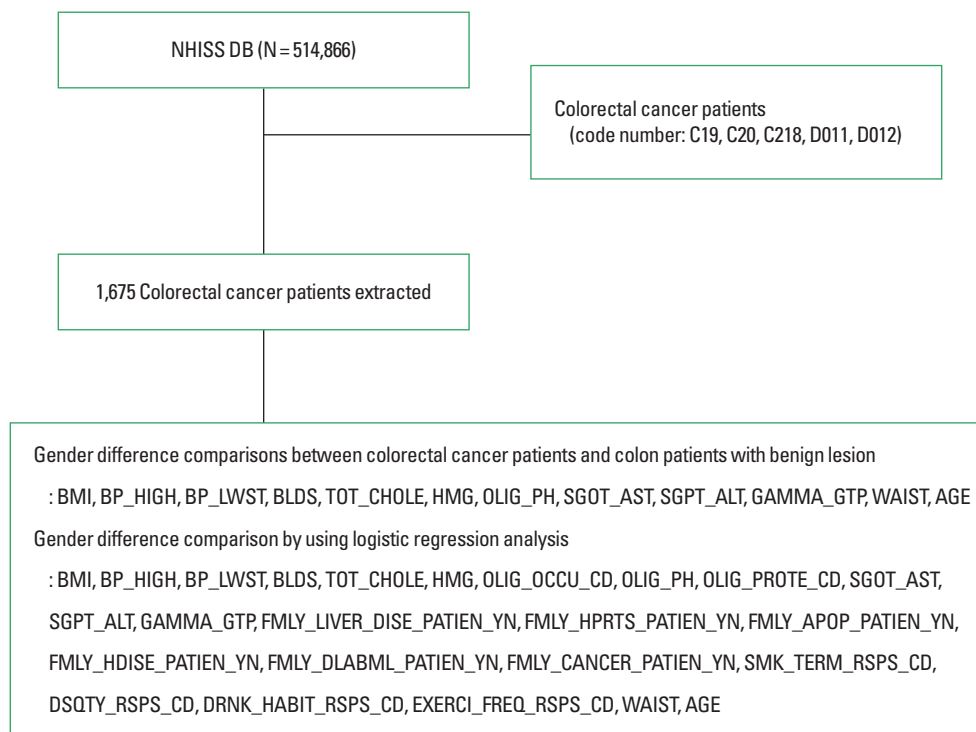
NHISS DB (N = 514,866)

Colorectal cancer patients
(code number: C19, C20, C218, D011, D012)

1,675 Colorectal cancer patients extracted

Gender difference comparisons between colorectal cancer patients and colon patients with benign lesion

: BMI, BP_HIGH, BP_LWST, BLDS, TOT_CHOLE, HMG, OLIG_PH, SGOT_AST, SGPT_ALT, GAMMA_GTP, WAIST, AGE

Gender difference comparison by using logistic regression analysis

: BMI, BP_HIGH, BP_LWST, BLDS, TOT_CHOLE, HMG, OLIG_OCCU_CD, OLIG_PH, OLIG_PROTE_CD, SGOT_AST, SGPT_ALT, GAMMA_GTP, FMLY_LIVER_DISE_PATIEN_YN, FMLY_HPRTS_PATIEN_YN, FMLY_APOP_PATIEN_YN, FMLY_HDISE_PATIEN_YN, FMLY_DLABML_PATIEN_YN, FMLY_CANCER_PATIEN_YN, SMK_TERM_RSPS_CD, DSQTY_RSPS_CD, DRNK_HABIT_RSPS_CD, EXERCI_FREQ_RSPS_CD, WAIST, AGE